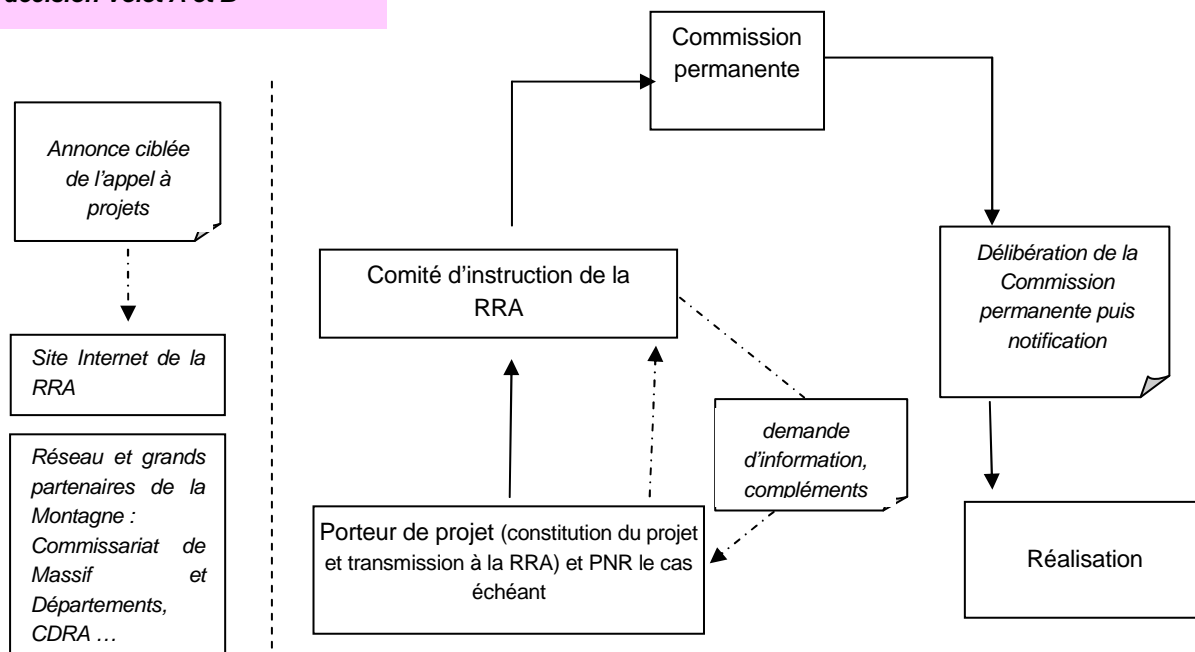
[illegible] volet A et B

Annonce ciblée de l'appel à projets

Site Internet de la RRA

Réseau et grands partenaires de la Montagne : Commissariat de Massif et Départements, CDRA …

Commission permanente

Comité d'instruction de la RRA

demande d'information, compléments

Porteur de projet (constitution du projet et transmission à la RRA) et PNR le cas échéant

Délibération de la Commission permanente puis notification

Réalisation